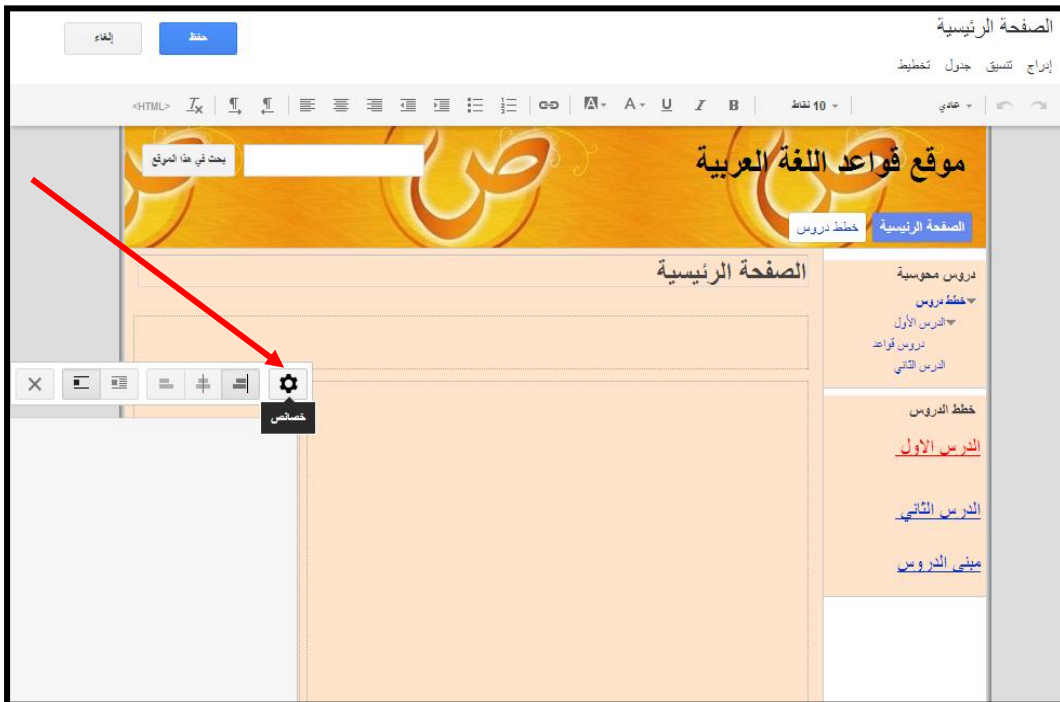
الصفحة الرئيسية

إدراج تنسيق جدول تخطيط

حفظ إلغاء

عادي 10 نقاط B I U A <HTML>

موقع قواعد اللغة العربية

بحث في هذا الموقع

الصفحة الرئيسية خطط دروس

الصفحة الرئيسية

دروس محوسبة
خطط دروس
الدرس الأول
دروس قواعد
الدرس الثاني

خطط الدروس

الدرس الاول

الدرس الثاني

مبنى الدروس

خصائص